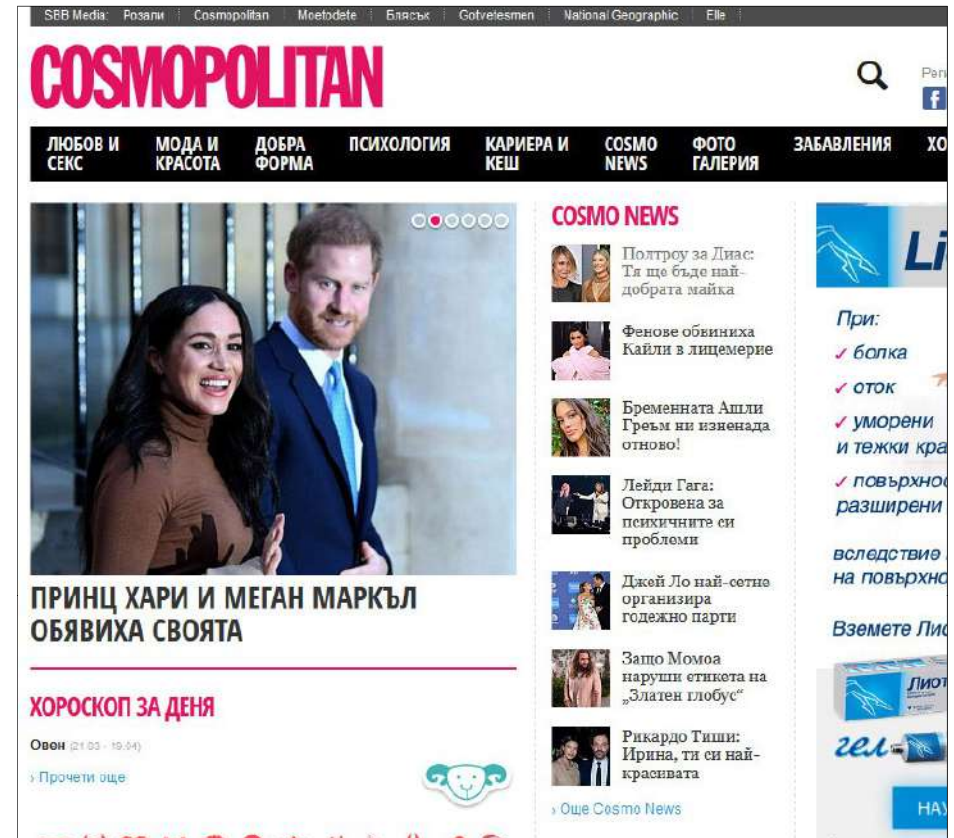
SBB Media: Розали | Cosmopolitan | Moetodete | Блясък | Gotvetesmen | National Geographic | Elle

COSMOPOLITAN

Ре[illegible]

ЛЮБОВ И СЕКС | МОДА И КРАСОТА | ДОБРА ФОРМА | ПСИХОЛОГИЯ | КАРИЕРА И КЕШ | COSMO NEWS | ФОТО ГАЛЕРИЯ | ЗАБАВЛЕНИЯ | ХО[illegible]

ПРИНЦ ХАРИ И МЕГАН МАРКЪЛ ОБЯВИХА СВОЯТА

ХОРОСКОП ЗА ДЕНЯ

Овен (21.03 - 19.04)

› Прочети още

COSMO NEWS

Полтроу за Диас: Тя ще бъде най-добрата майка

Фенове обвиниха Кайли в лицемерие

Бременната Ашли Греъм ни изненада отново!

Лейди Гага: Откровена за психичните си проблеми

Джей Ло най-сетне организира годежно парти

Защо Момоа наруши етикета на „Златен глобус"

Рикардо Тиши: Ирина, ти си най-красивата

› Още Cosmo News

Li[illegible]

При:
✓ болка
✓ оток
✓ умерени и тежки кра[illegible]
✓ повърхно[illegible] разширени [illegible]

вследствие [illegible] на повърхно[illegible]

Вземете Ли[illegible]

Лиот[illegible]

гел

НА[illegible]